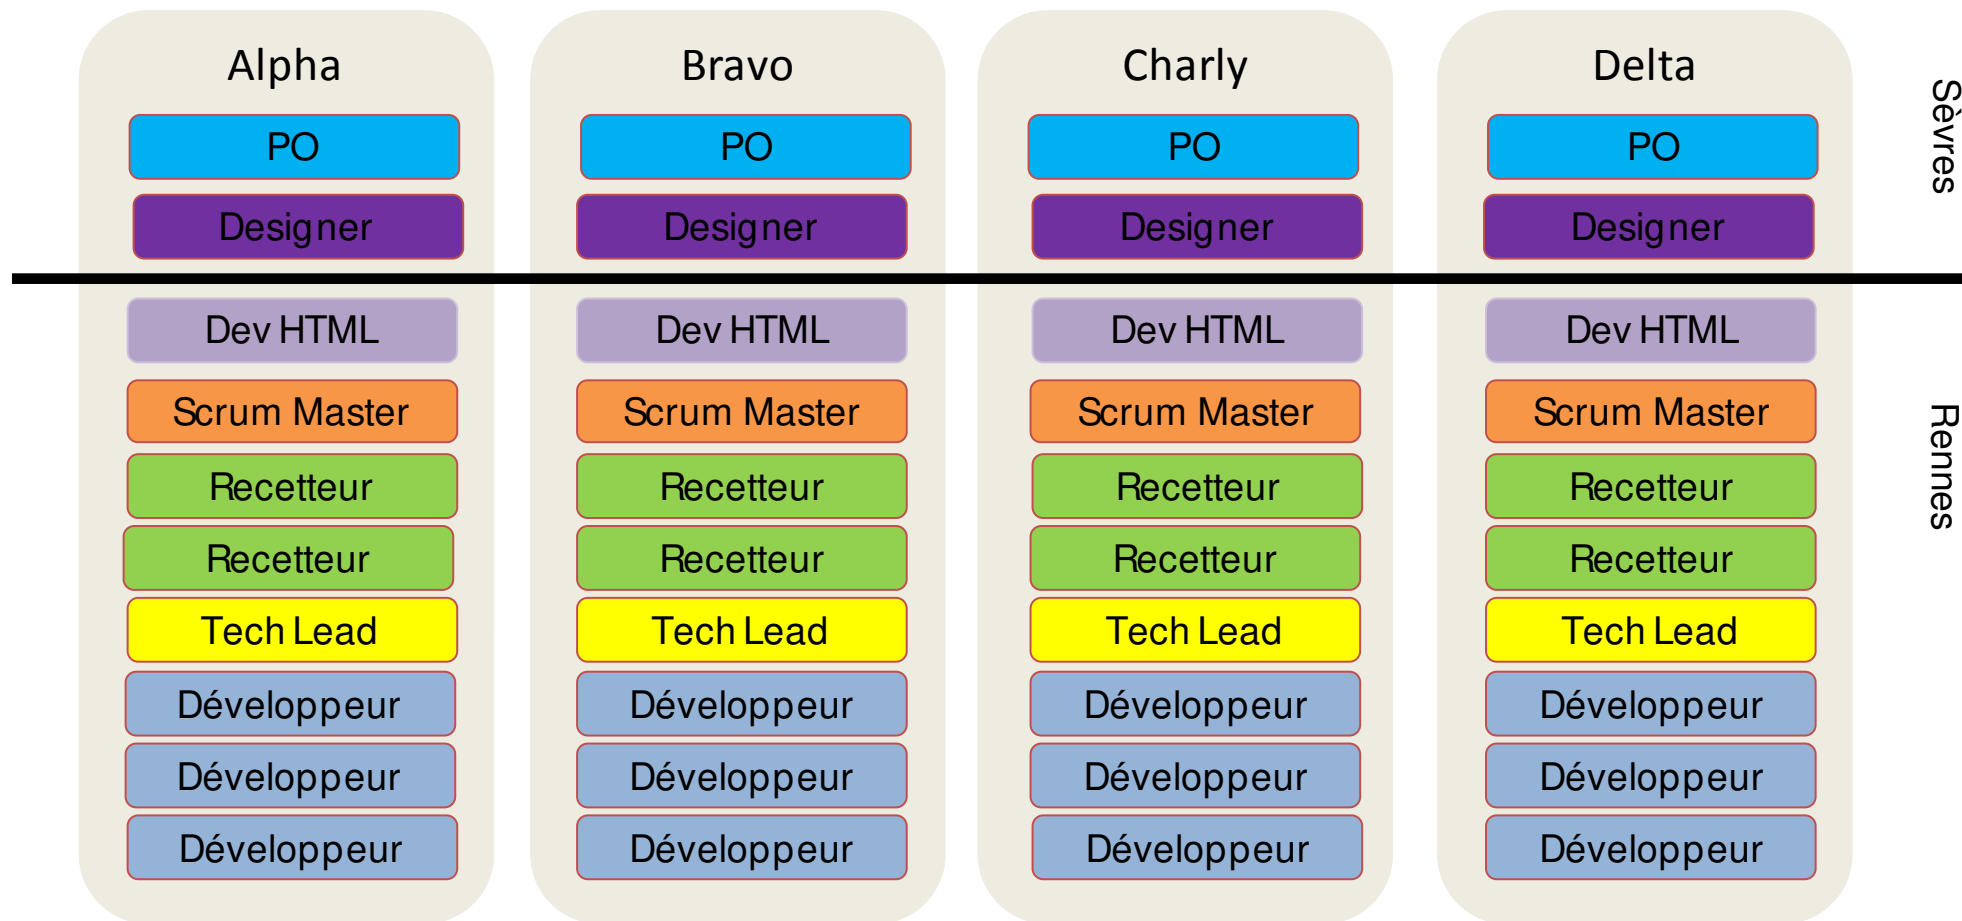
Alpha

PO

Designer

Dev HTML

Scrum Master

Recetteur

Recetteur

Tech Lead

Développeur

Développeur

Développeur

Bravo

PO

Designer

Dev HTML

Scrum Master

Recetteur

Recetteur

Tech Lead

Développeur

Développeur

Développeur

Charly

PO

Designer

Dev HTML

Scrum Master

Recetteur

Recetteur

Tech Lead

Développeur

Développeur

Développeur

Delta

PO

Designer

Dev HTML

Scrum Master

Recetteur

Recetteur

Tech Lead

Développeur

Développeur

Développeur

Sèvres

Rennes